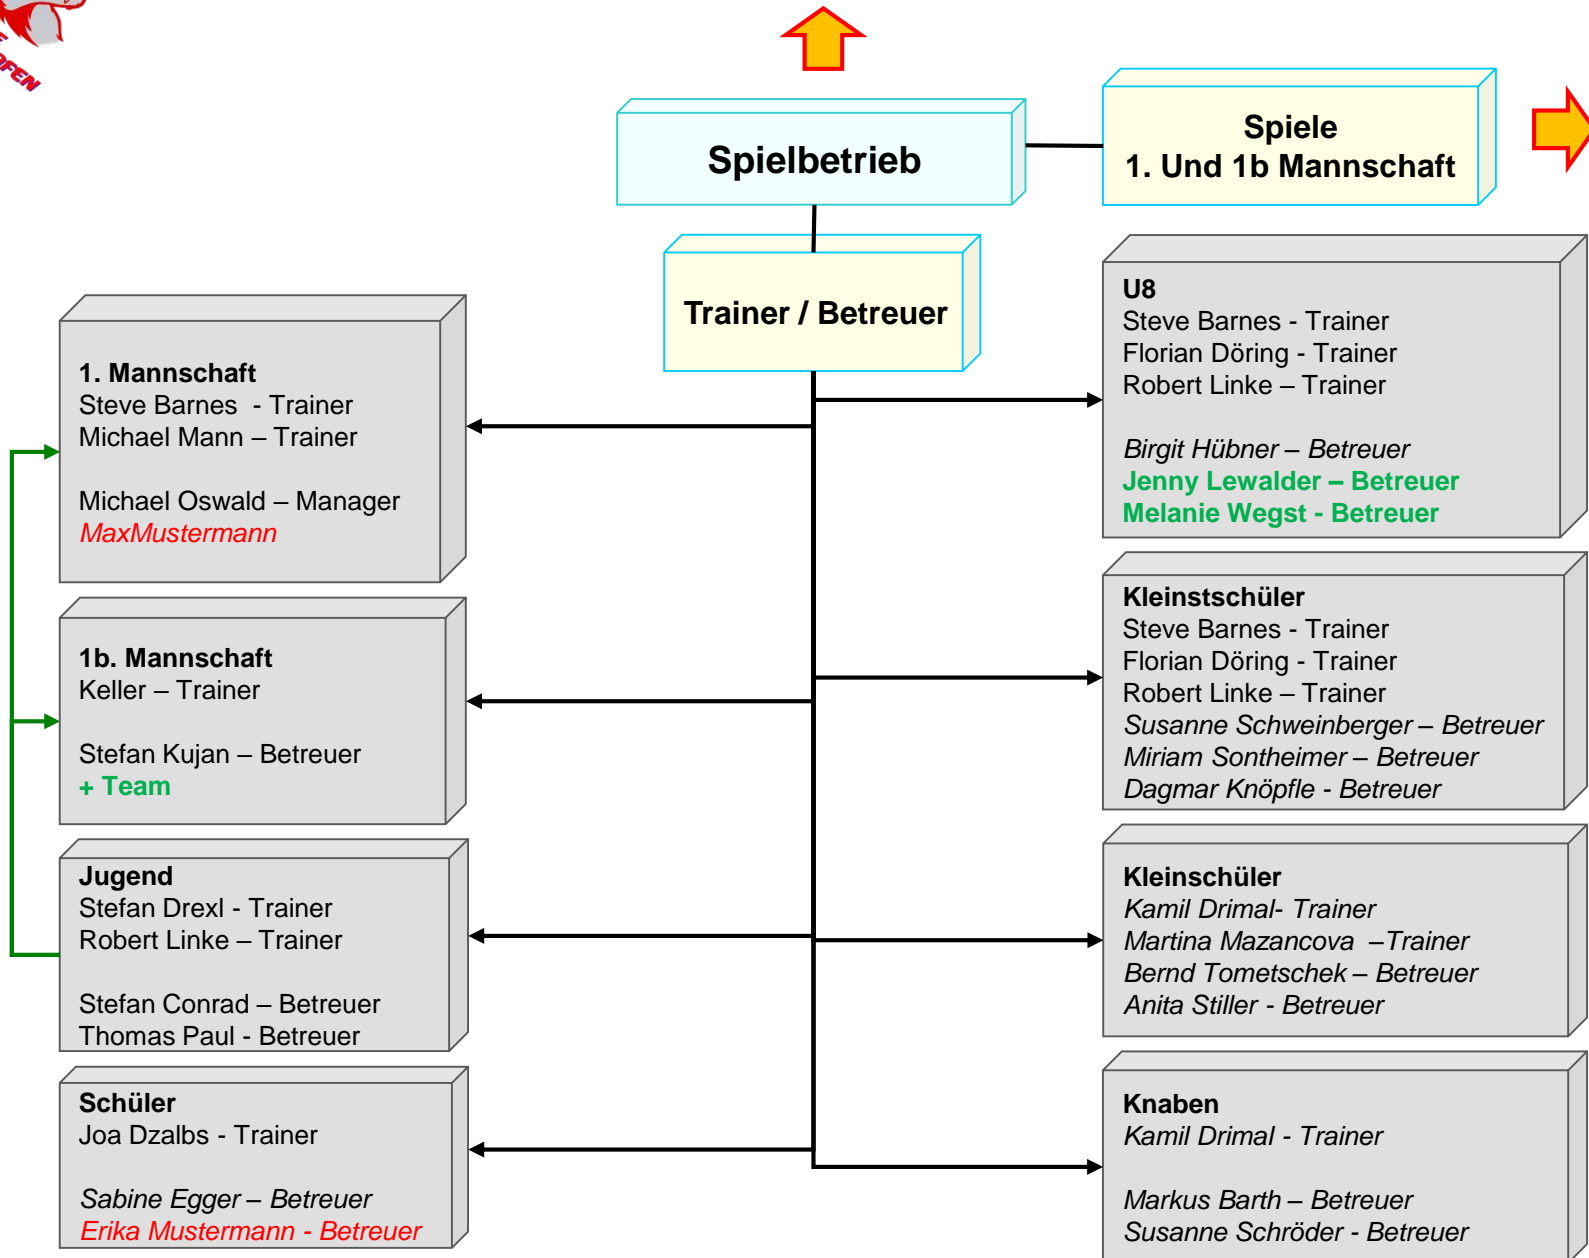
FEN

Spielbetrieb

Spiele
1. Und 1b Mannschaft

Trainer / Betreuer

1. Mannschaft
Steve Barnes - Trainer
Michael Mann – Trainer

Michael Oswald – Manager
MaxMustermann

1b. Mannschaft
Keller – Trainer

Stefan Kujan – Betreuer
+ Team

Jugend
Stefan Drexl - Trainer
Robert Linke – Trainer

Stefan Conrad – Betreuer
Thomas Paul - Betreuer

Schüler
Joa Dzalbs - Trainer

Sabine Egger – Betreuer
Erika Mustermann - Betreuer

U8
Steve Barnes - Trainer
Florian Döring - Trainer
Robert Linke – Trainer

Birgit Hübner – Betreuer
Jenny Lewalder – Betreuer
Melanie Wegst - Betreuer

Kleinstschüler
Steve Barnes - Trainer
Florian Döring - Trainer
Robert Linke – Trainer
Susanne Schweinberger – Betreuer
Miriam Sontheimer – Betreuer
Dagmar Knöpfle - Betreuer

Kleinschüler
Kamil Drimal- Trainer
Martina Mazancova –Trainer
Bernd Tometschek – Betreuer
Anita Stiller - Betreuer

Knaben
Kamil Drimal - Trainer

Markus Barth – Betreuer
Susanne Schröder - Betreuer